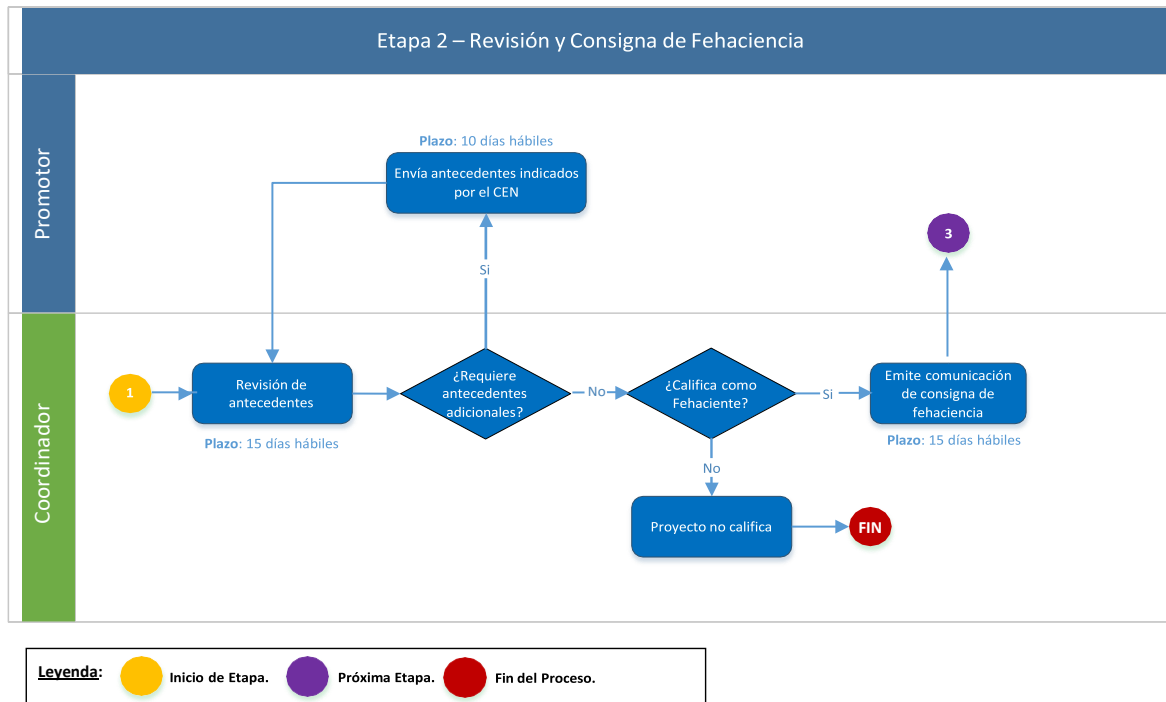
Etapa 2 – Revisión y Consigna de Fehaciencia

Promotor

Plazo: 10 días hábiles

Envía antecedentes indicados por el CEN

Si

3

Coordinador

1

Revisión de antecedentes

Plazo: 15 días hábiles

¿Requiere antecedentes adicionales?

No

¿Califica como Fehaciente?

Si

Emite comunicación de consigna de fehaciencia

Plazo: 15 días hábiles

No

Proyecto no califica

FIN

Leyenda: Inicio de Etapa. Próxima Etapa. Fin del Proceso.